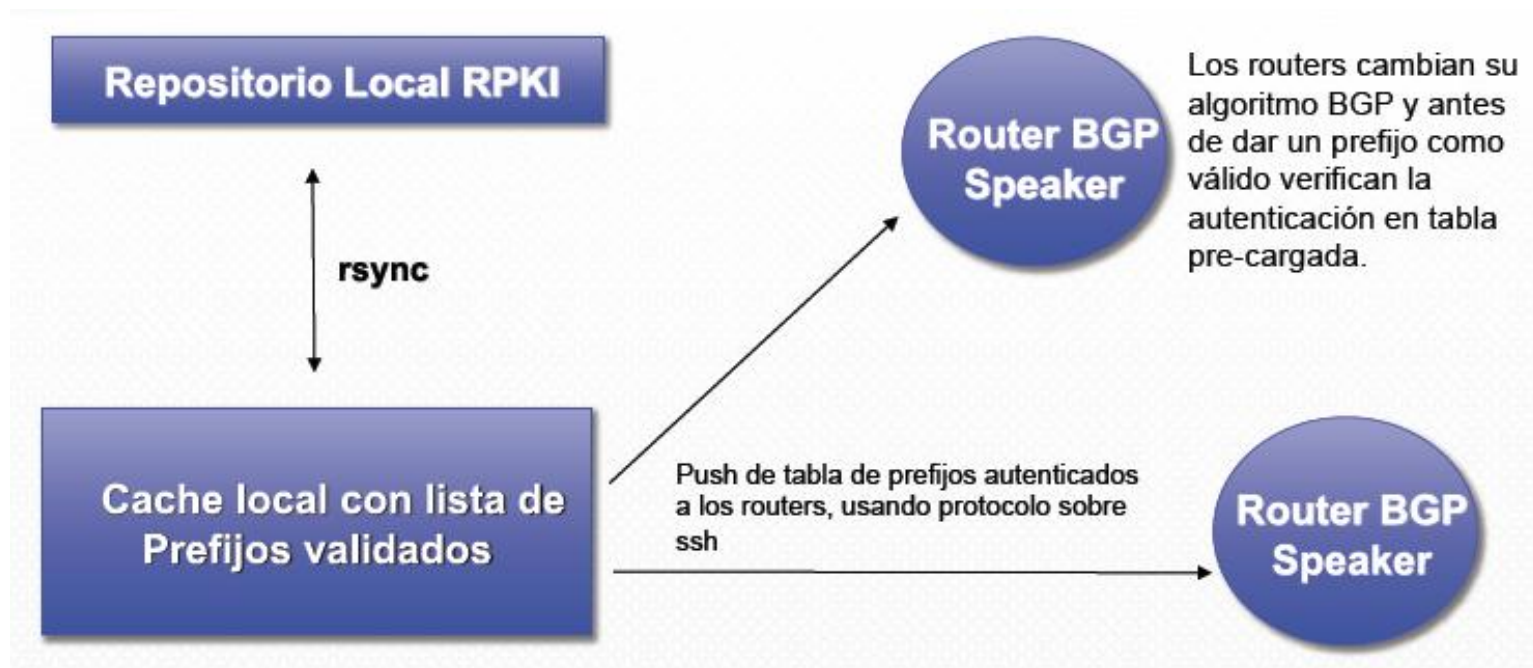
Repositorio Local RPKI

rsync

Router BGP Speaker

Los routers cambian su algoritmo BGP y antes de dar un prefijo como válido verifican la autenticación en tabla pre-cargada.

Cache local con lista de Prefijos validados

Push de tabla de prefijos autenticados a los routers, usando protocolo sobre ssh

Router BGP Speaker